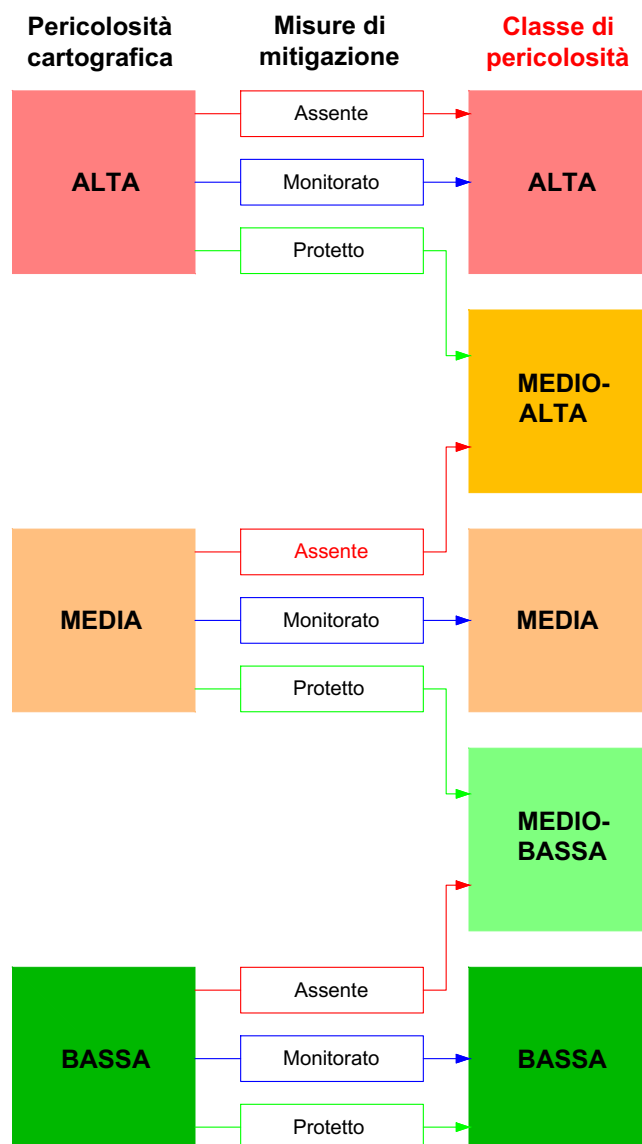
Pericolosità cartografica

Misure di mitigazione

Classe di pericolosità

ALTA

Assente

Monitorato

Protetto

ALTA

MEDIO-ALTA

MEDIA

Assente

Monitorato

Protetto

MEDIA

MEDIO-BASSA

BASSA

Assente

Monitorato

Protetto

BASSA